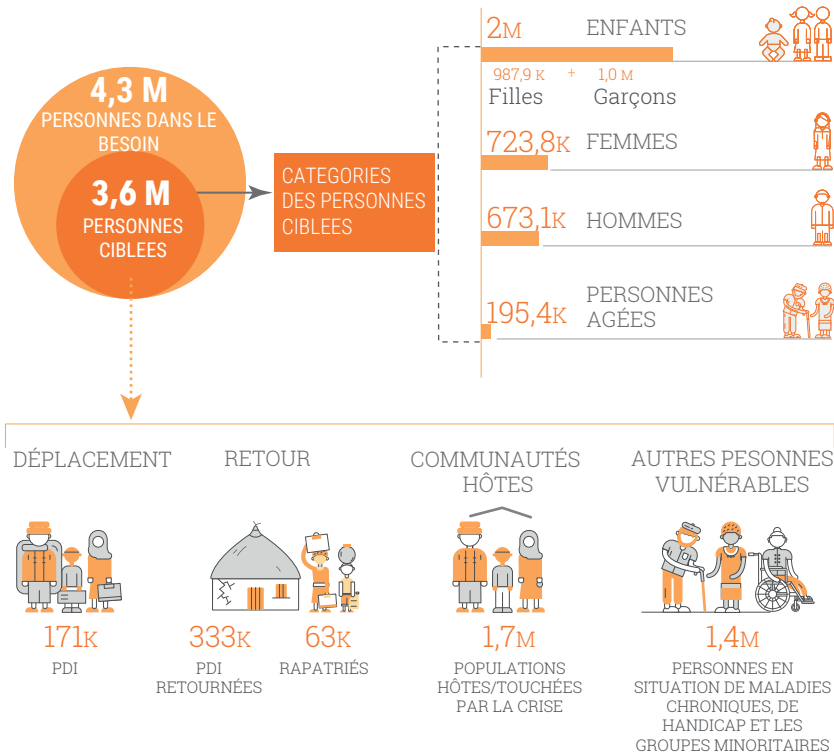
4,3 M
PERSONNES DANS LE BESOIN

3,6 M
PERSONNES CIBLEES

CATEGORIES DES PERSONNES CIBLEES

2M ENFANTS

987,9 K + 1,0 M
Filles Garçons

723,8K FEMMES

673,1K HOMMES

195,4K PERSONNES AGÉES

DÉPLACEMENT

171K
PDI

RETOUR

333K
PDI RETOURNÉES

63K
RAPATRIÉS

COMMUNAUTÉS HÔTES

1,7M
POPULATIONS HÔTES/TOUCHÉES PAR LA CRISE

AUTRES PESONNES VULNÉRABLES

1,4M
PERSONNES EN SITUATION DE MALADIES CHRONIQUES, DE HANDICAP ET LES GROUPES MINORITAIRES